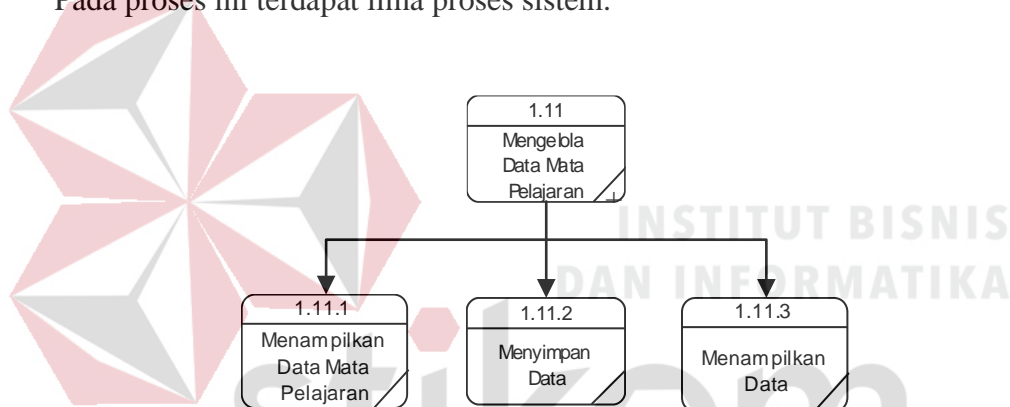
Pada proses ini terdapat tiga proses sistem.

1.11
Mengelola Data Mata Pelajaran

INSTITUT BISNIS DAN INFORMATIKA

1.11.1
Menampilkan Data Mata Pelajaran

1.11.2
Menyimpan Data

1.11.3
Menampilkan Data

stikom